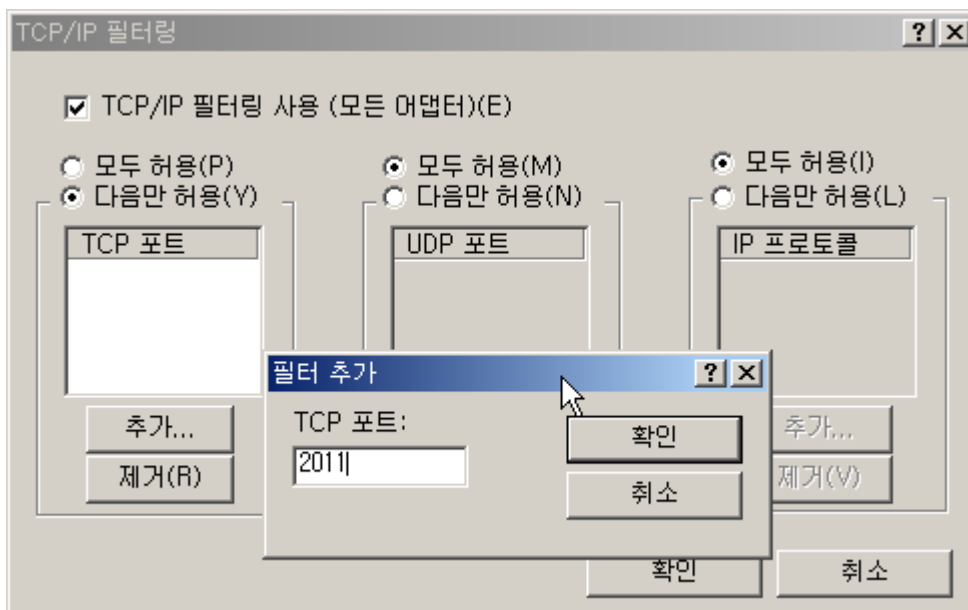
TCP/IP 필터링

?
X

TCP/IP 필터링 사용 (모든 어댑터)(E)

모두 허용(P)
다음만 허용(Y)

TCP 포트

추가...
제거(R)

모두 허용(M)
다음만 허용(N)

UDP 포트

모두 허용(I)
다음만 허용(L)

IP 프로토콜

추가...
제거(V)

필터 추가

?
X

TCP 포트:
2011

확인
취소

확인
취소